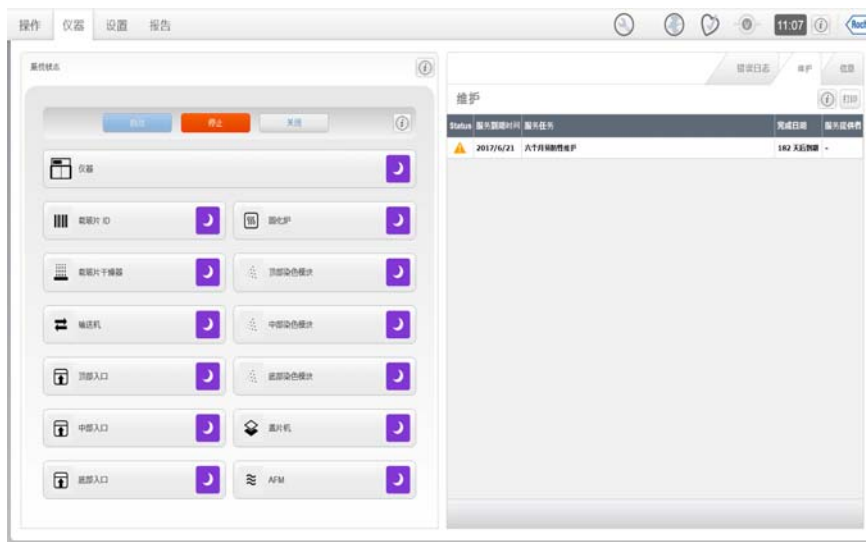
操作 仪器 设置 报告

11:07

Roche

系统状态

启动 停止 关闭

仪器

载玻片 ID

固化炉

载玻片干燥器

顶部染色模块

输送机

中部染色模块

顶部入口

底部染色模块

中部入口

盖片机

底部入口

AFM

错误日志 维护 信息

维护

打印

| Status | 服务到期时间 | 服务任务 | 完成日期 | 服务提供者 |
|---|---|---|---|---|
| | 2017/6/21 | 六个月期的维护 | 182 天后到期 | - |